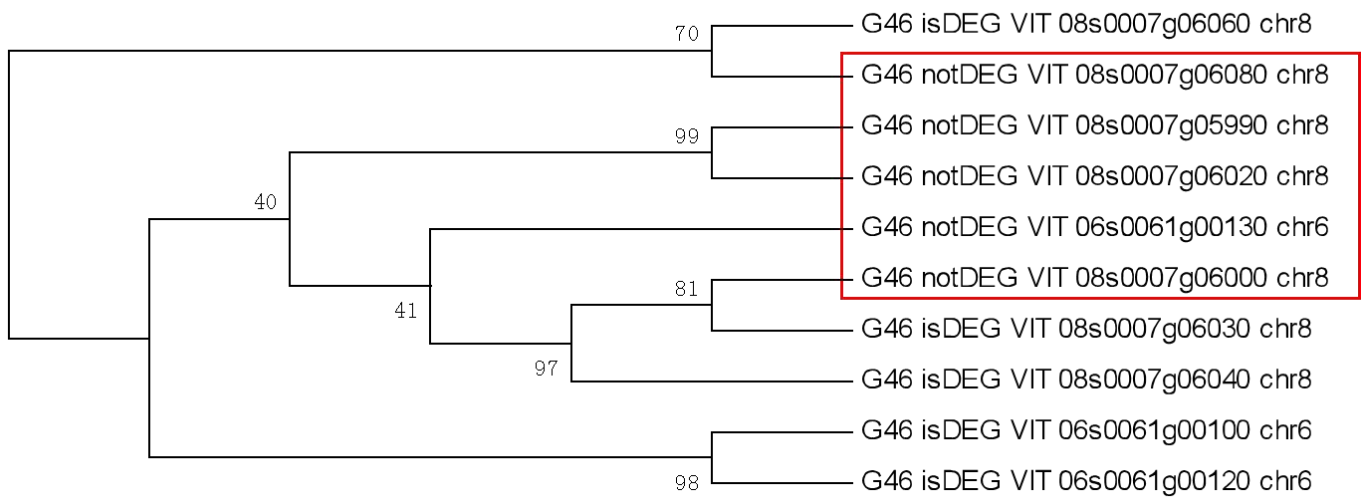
70
G46 isDEG VIT 08s0007g06060 chr8
G46 notDEG VIT 08s0007g06080 chr8
99
G46 notDEG VIT 08s0007g05990 chr8
40
G46 notDEG VIT 08s0007g06020 chr8
G46 notDEG VIT 06s0061g00130 chr6
81
G46 notDEG VIT 08s0007g06000 chr8
41
G46 isDEG VIT 08s0007g06030 chr8
97
G46 isDEG VIT 08s0007g06040 chr8
G46 isDEG VIT 06s0061g00100 chr6
98
G46 isDEG VIT 06s0061g00120 chr6